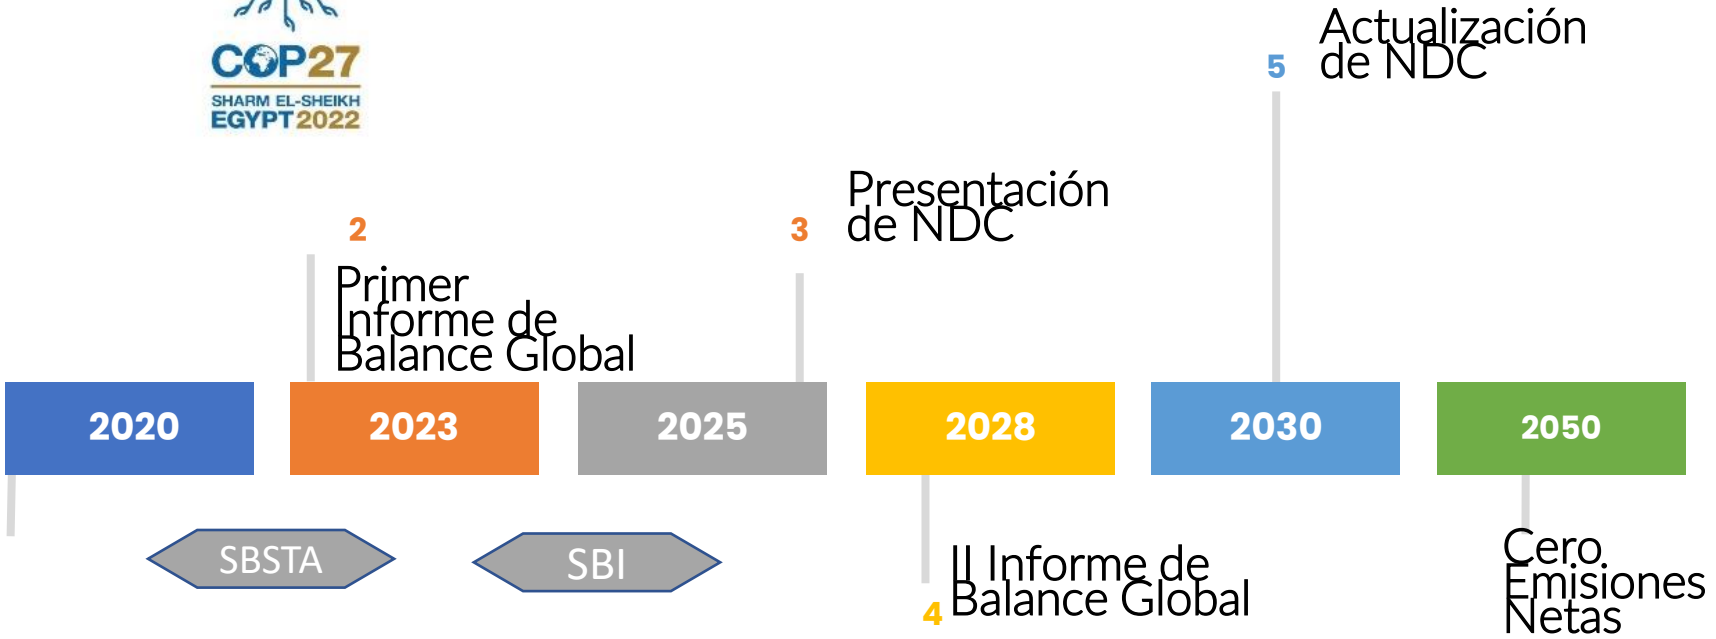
COP27
SHARM EL-SHEIKH
EGYPT 2022

5 Actualización de NDC

3 Presentación de NDC

2 Primer Informe de Balance Global

2020

2023

2025

2028

2030

2050

SBSTA

SBI

4 II Informe de Balance Global

Cero Emisiones Netas